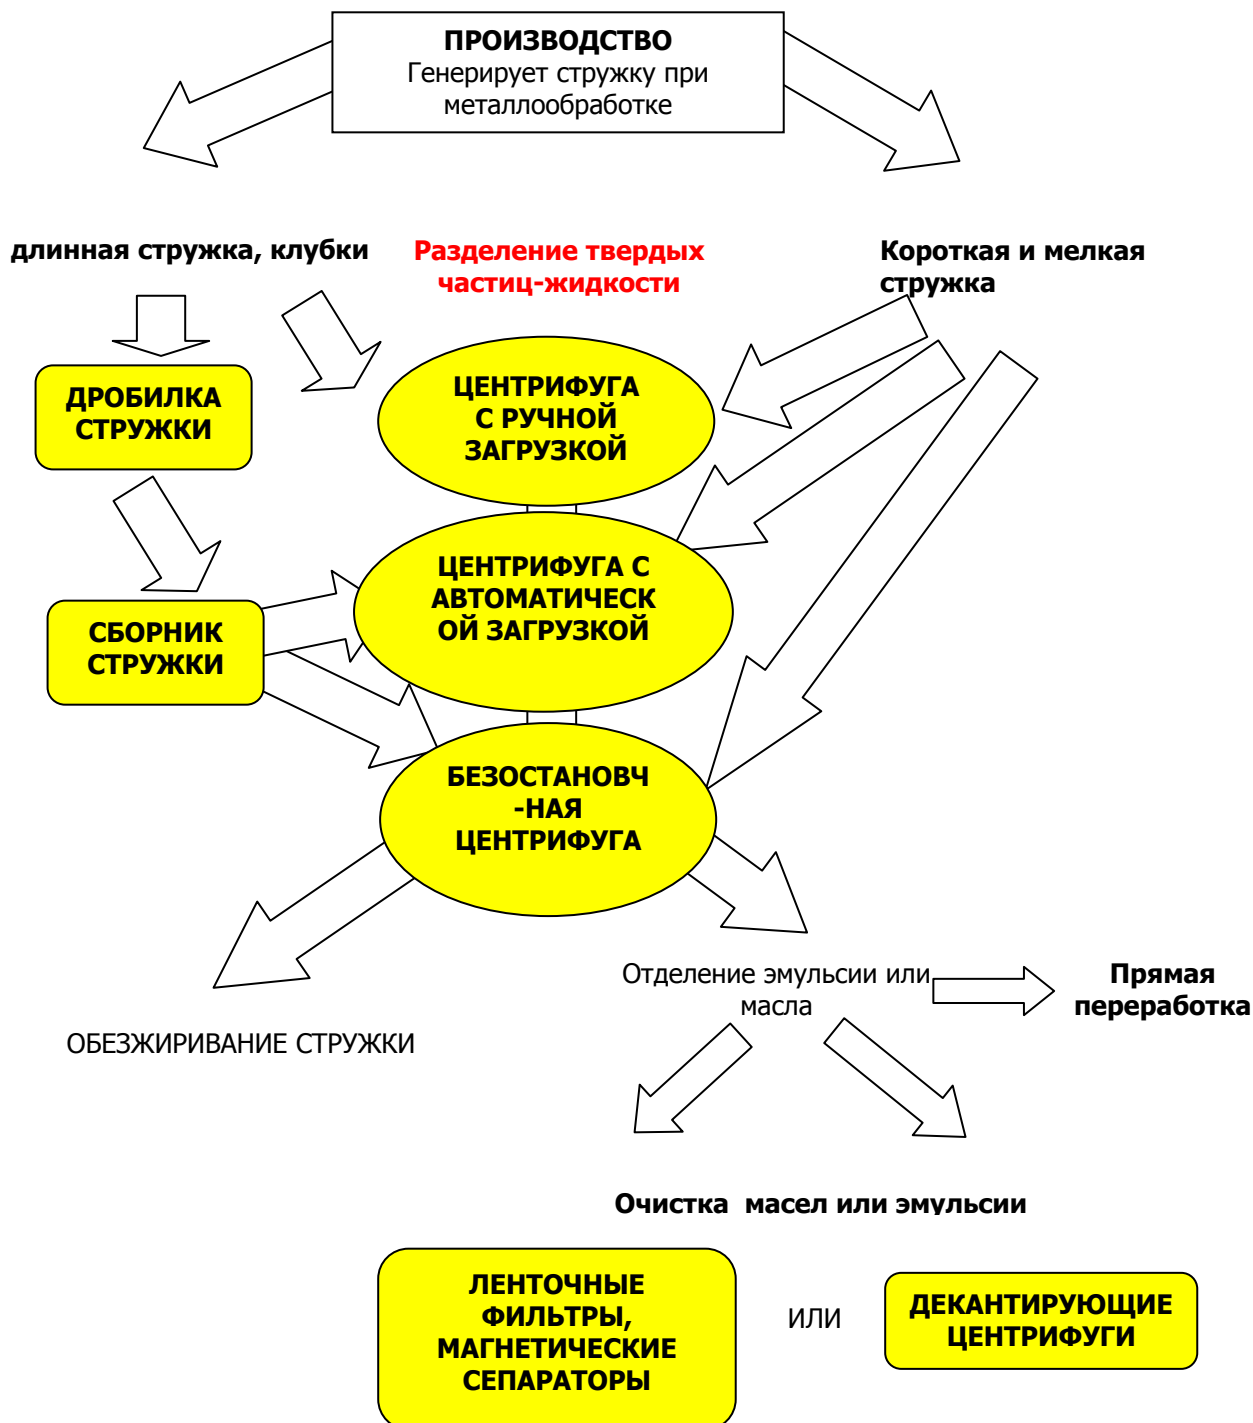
ПРОИЗВОДСТВО
Генерирует стружку при металлообработке

длинная стружка, клубки

Разделение твердых частиц-жидкости

Короткая и мелкая стружка

ДРОБИЛКА СТРУЖКИ

ЦЕНТРИФУГА С РУЧНОЙ ЗАГРУЗКОЙ

ЦЕНТРИФУГА С АВТОМАТИЧЕСК ОЙ ЗАГРУЗКОЙ

СБОРНИК СТРУЖКИ

БЕЗОСТАНОВЧ -НАЯ ЦЕНТРИФУГА

Отделение эмульсии или масла

Прямая переработка

ОБЕЗЖИРИВАНИЕ СТРУЖКИ

Очистка масел или эмульсии

ЛЕНТОЧНЫЕ ФИЛЬТРЫ, МАГНЕТИЧЕСКИЕ СЕПАРАТОРЫ

ИЛИ

ДЕКАНТИРУЮЩИЕ ЦЕНТРИФУГИ